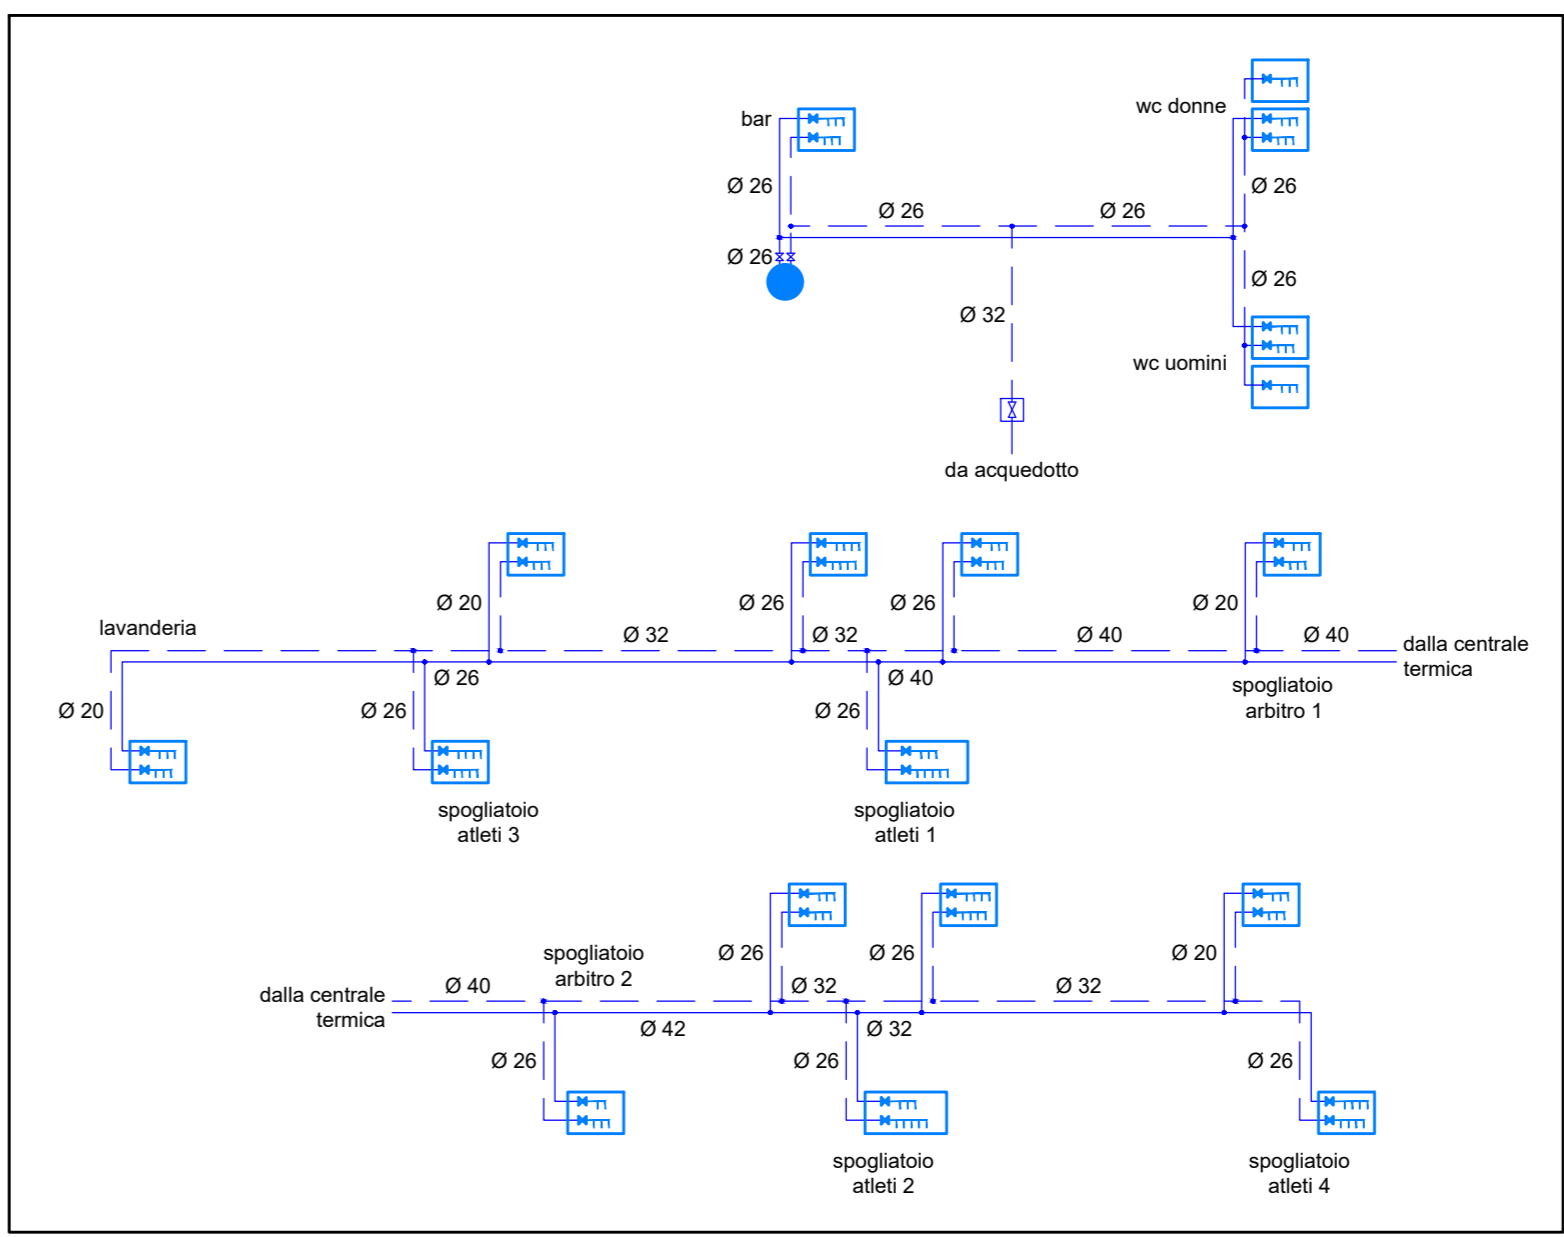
bar

wc donne

Ø 26

Ø 26

Ø 26

Ø 26

Ø 26

Ø 26

Ø 32

wc uomini

da acquedotto

lavanderia

Ø 20

Ø 32

Ø 26

Ø 32

Ø 26

Ø 40

Ø 20

Ø 40

dalla centrale termica

Ø 26

Ø 40

spogliatoio arbitro 1

Ø 20

Ø 26

Ø 26

spogliatoio atleti 3

spogliatoio atleti 1

spogliatoio arbitro 2

Ø 26

Ø 26

Ø 20

dalla centrale termica

Ø 40

Ø 32

Ø 32

Ø 42

Ø 32

Ø 26

Ø 26

Ø 26

spogliatoio atleti 2

spogliatoio atleti 4